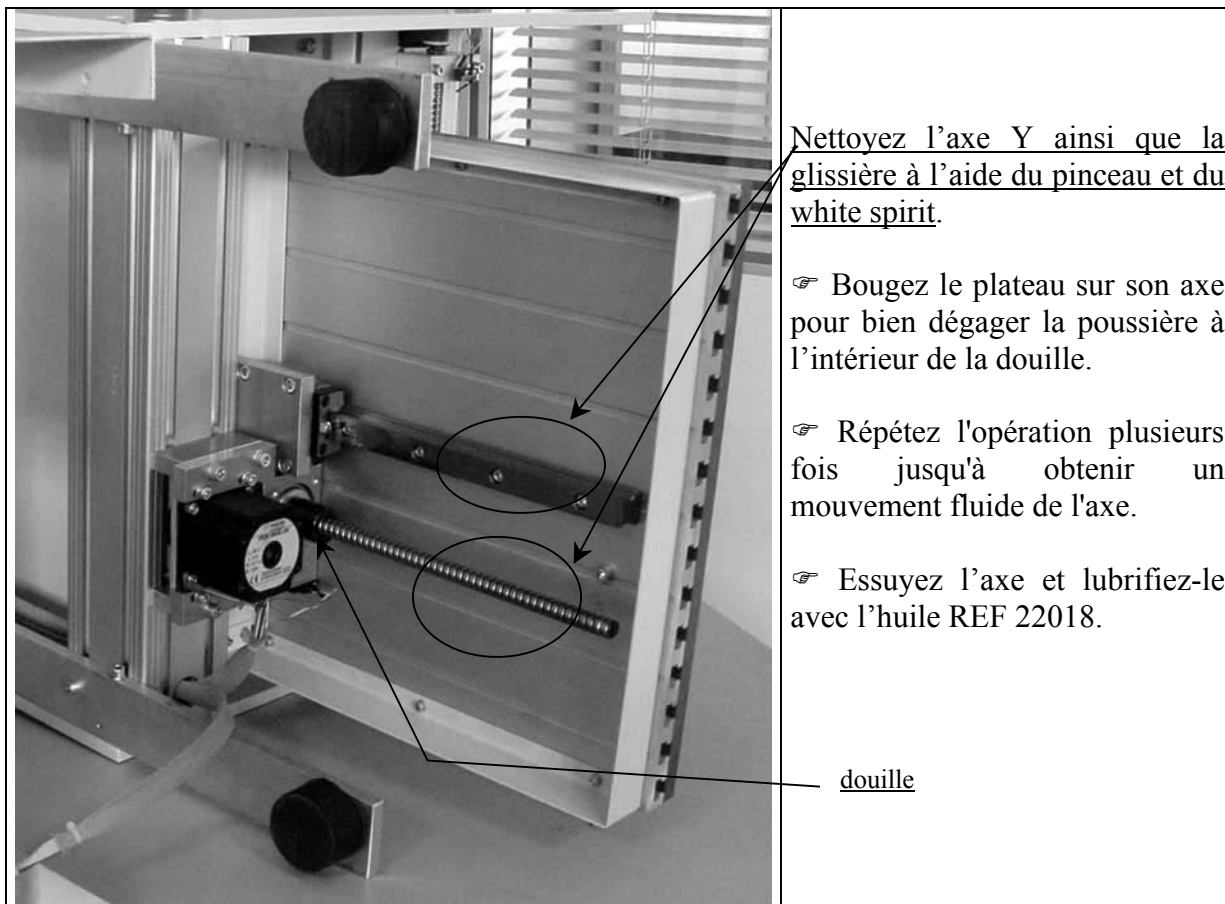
Nettoyez l’axe Y ainsi que la glissière à l’aide du pinceau et du white spirit.

☞ Bougez le plateau sur son axe pour bien dégager la poussière à l’intérieur de la douille.

☞ Répétez l'opération plusieurs fois jusqu'à obtenir un mouvement fluide de l'axe.

☞ Essuyez l’axe et lubrifiez-le avec l’huile REF 22018.

douille